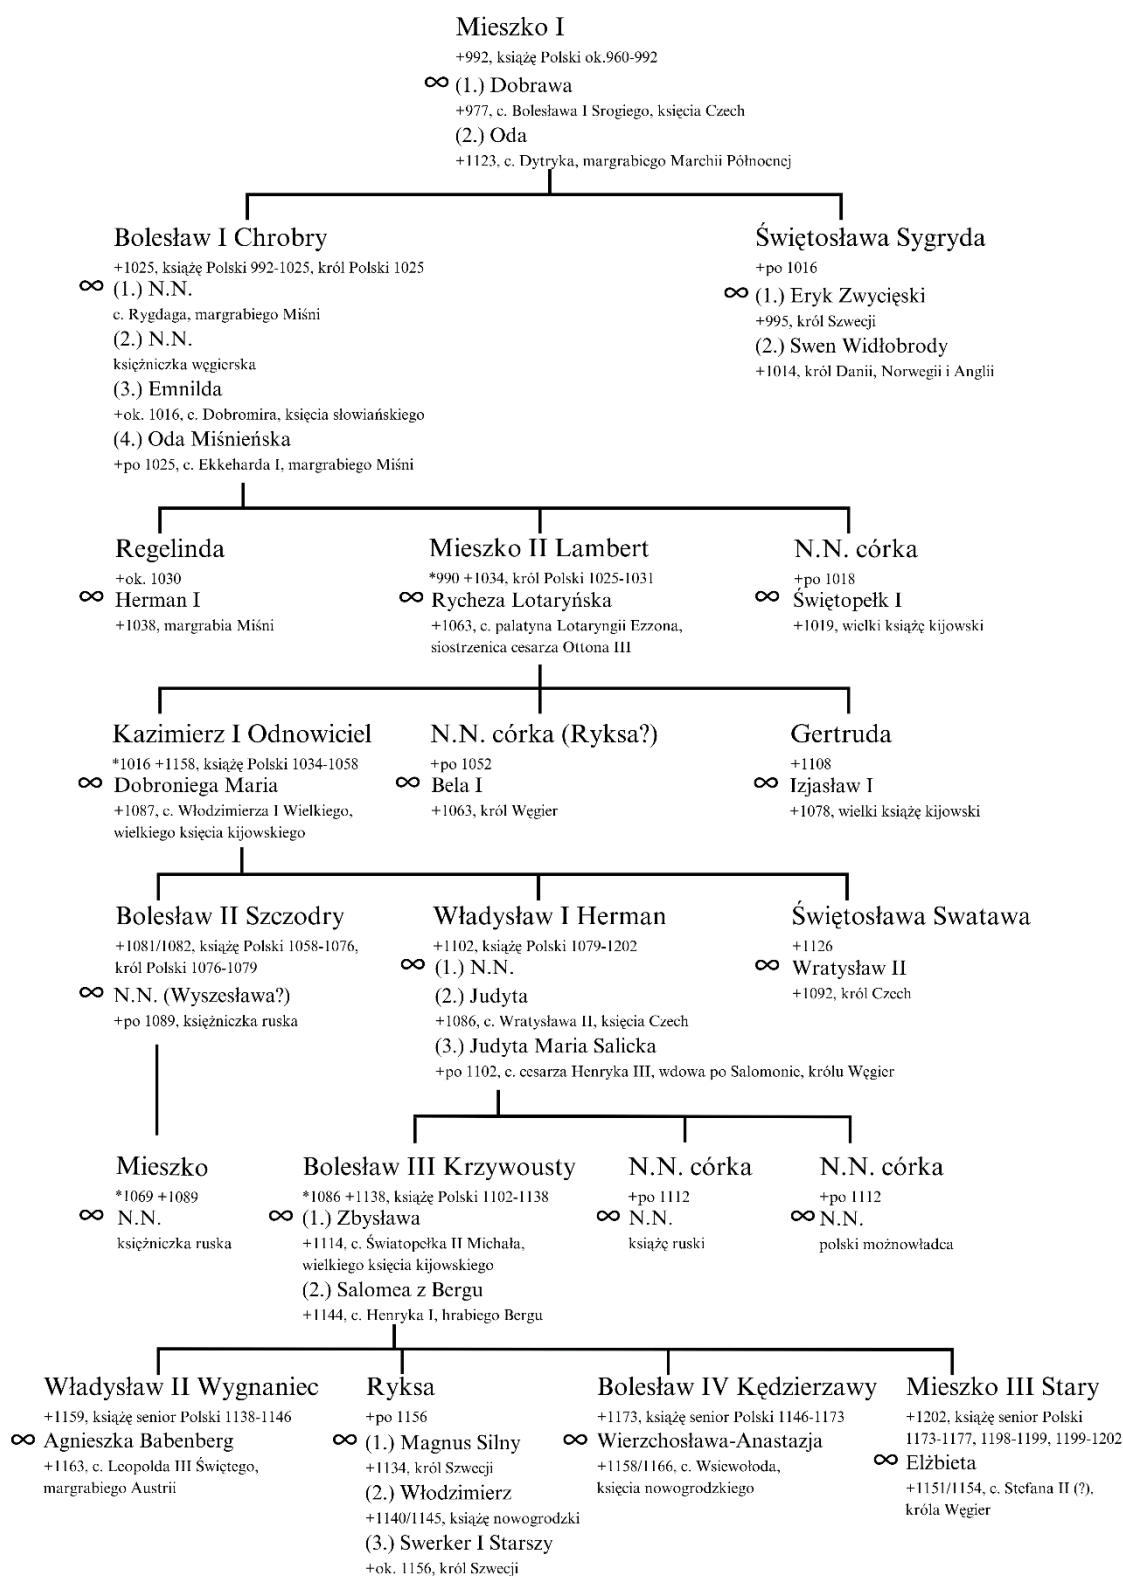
Mieszko I
+992, książę Polski ok.960-992
∞ (1.) Dobrawa
+977, c. Bolesława I Srogiego, księcia Czech
(2.) Oda
+1123, c. Dytryka, margrabiego Marchii Północnej

Bolesław I Chrobry
+1025, książę Polski 992-1025, król Polski 1025
∞ (1.) N.N.
c. Rygdaga, margrabiego Miśni
(2.) N.N.
księżniczka węgierska
(3.) Emnilda
+ok. 1016, c. Dobromira, księcia słowiańskiego
(4.) Oda Miśnieńska
+po 1025, c. Ekkeharda I, margrabiego Miśni

Świętosława Sygryda
+po 1016
∞ (1.) Eryk Zwycięski
+995, król Szwecji
(2.) Swen Widłobrody
+1014, król Danii, Norwegii i Anglii

Regelinda
+ok. 1030
∞ Herman I
+1038, margrabia Miśni

Mieszko II Lambert
*990 +1034, król Polski 1025-1031
∞ Rycheza Lotaryńska
+1063, c. palatyna Lotaryngii Ezzona, siostrzenica cesarza Ottona III

N.N. córka
+po 1018
∞ Świętopełk I
+1019, wielki książę kijowski

Kazimierz I Odnowiciel
*1016 +1158, książę Polski 1034-1058
∞ Dobroniega Maria
+1087, c. Włodzimierza I Wielkiego, wielkiego księcia kijowskiego

N.N. córka (Ryksa?)
+po 1052
∞ Bela I
+1063, król Węgier

Gertruda
+1108
∞ Izjasław I
+1078, wielki książę kijowski

Bolesław II Szczodry
+1081/1082, książę Polski 1058-1076, król Polski 1076-1079
∞ N.N. (Wyszesława?)
+po 1089, księżniczka ruska

Władysław I Herman
+1102, książę Polski 1079-1202
∞ (1.) N.N.
(2.) Judyta
+1086, c. Wratysława II, księcia Czech
(3.) Judyta Maria Salicka
+po 1102, c. cesarza Henryka III, wdowa po Salomonie, królu Węgier

Świętosława Swatawa
+1126
∞ Wratysław II
+1092, król Czech

Mieszko
*1069 +1089
∞ N.N.
księżniczka ruska

Bolesław III Krzywousty
*1086 +1138, książę Polski 1102-1138
∞ (1.) Zbysława
+1114, c. Światopełka II Michała, wielkiego księcia kijowskiego
(2.) Salomea z Bergu
+1144, c. Henryka I, hrabiego Bergu

N.N. córka
+po 1112
∞ N.N.
książę ruski

N.N. córka
+po 1112
∞ N.N.
polski możnowładca

Władysław II Wygnaniec
+1159, książę senior Polski 1138-1146
∞ Agnieszka Babenberg
+1163, c. Leopolda III Świętego, margrabiego Austrii

Ryksa
+po 1156
∞ (1.) Magnus Silny
+1134, król Szwecji
(2.) Włodzimierz
+1140/1145, książę nowogrodzki
(3.) Swerker I Starszy
+ok. 1156, król Szwecji

Bolesław IV Kędzierzawy
+1173, książę senior Polski 1146-1173
∞ Wierzchosława-Anastazja
+1158/1166, c. Wsiewołoda, księcia nowogrodzkiego

Mieszko III Stary
+1202, książę senior Polski 1173-1177, 1198-1199, 1199-1202
∞ Elżbieta
+1151/1154, c. Stefana II (?), króla Węgier